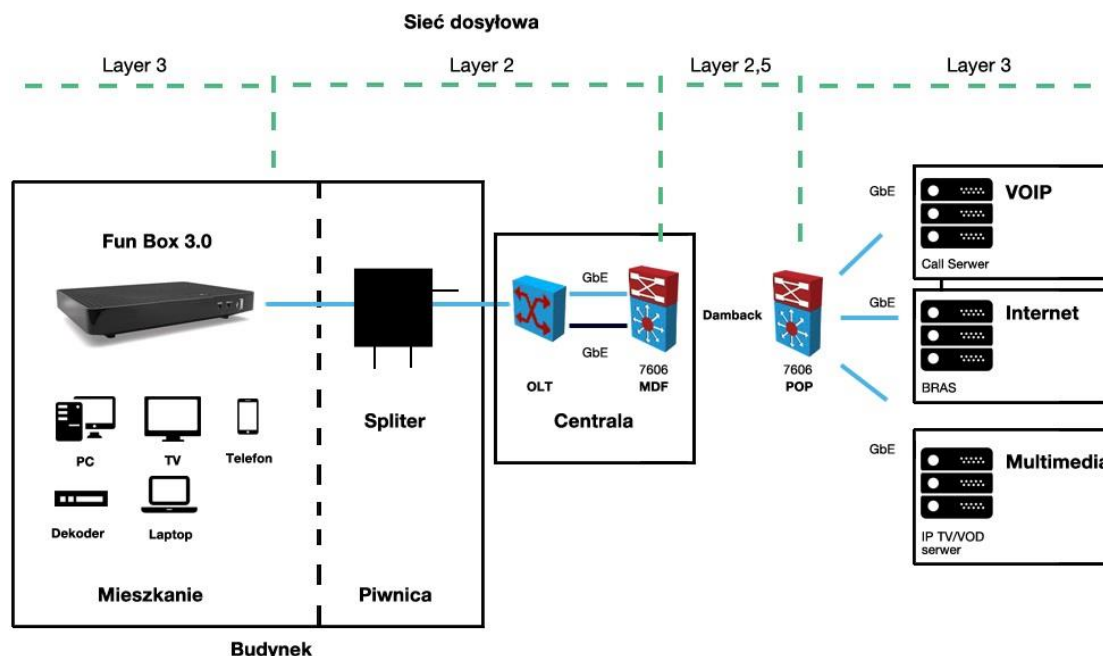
Sieć dosyłowa

Layer 3
Layer 2
Layer 2,5
Layer 3

Fun Box 3.0

PC
TV
Telefon
Dekoder
Laptop

Mieszkanie

Spliter

Piwnica

Budynek

GbE
GbE
OLT
7606
MDF
Centrala

Damback

7606
POP

GbE
VOIP
Call Serwer

GbE
Internet
BRAS

GbE
Multimedia
IP TV/VOD serwer